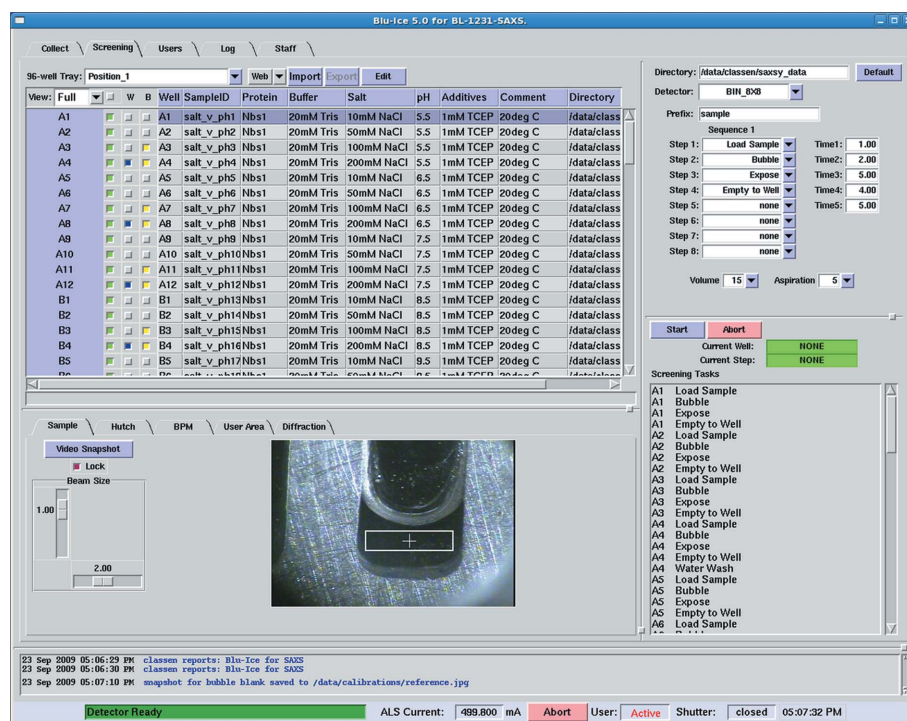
Blu-Ice 5.0 for BL-1231-SAXS.

Collect Screening Users Log Staff

96-well Tray: Position_1 Web Import Export Edit

View: Full

| | W | B | Well | SampleID | Protein | Buffer | Salt | pH | Additives | Comment | Directory |
|---|---|---|---|---|---|---|---|---|---|---|---|
| A1 | | | A1 | salt_v_ph1 | Nbs1 | 20mM Tris | 10mM NaCl | 5.5 | 1mM TCEP | 20deg C | /data/class |
| A2 | | | A2 | salt_v_ph2 | Nbs1 | 20mM Tris | 50mM NaCl | 5.5 | 1mM TCEP | 20deg C | /data/class |
| A3 | | | A3 | salt_v_ph3 | Nbs1 | 20mM Tris | 100mM NaCl | 5.5 | 1mM TCEP | 20deg C | /data/class |
| A4 | | | A4 | salt_v_ph4 | Nbs1 | 20mM Tris | 200mM NaCl | 5.5 | 1mM TCEP | 20deg C | /data/class |
| A5 | | | A5 | salt_v_ph5 | Nbs1 | 20mM Tris | 10mM NaCl | 6.5 | 1mM TCEP | 20deg C | /data/class |
| A6 | | | A6 | salt_v_ph6 | Nbs1 | 20mM Tris | 50mM NaCl | 6.5 | 1mM TCEP | 20deg C | /data/class |
| A7 | | | A7 | salt_v_ph7 | Nbs1 | 20mM Tris | 100mM NaCl | 6.5 | 1mM TCEP | 20deg C | /data/class |
| A8 | | | A8 | salt_v_ph8 | Nbs1 | 20mM Tris | 200mM NaCl | 6.5 | 1mM TCEP | 20deg C | /data/class |
| A9 | | | A9 | salt_v_ph9 | Nbs1 | 20mM Tris | 10mM NaCl | 7.5 | 1mM TCEP | 20deg C | /data/class |
| A10 | | | A10 | salt_v_ph10 | Nbs1 | 20mM Tris | 50mM NaCl | 7.5 | 1mM TCEP | 20deg C | /data/class |
| A11 | | | A11 | salt_v_ph11 | Nbs1 | 20mM Tris | 100mM NaCl | 7.5 | 1mM TCEP | 20deg C | /data/class |
| A12 | | | A12 | salt_v_ph12 | Nbs1 | 20mM Tris | 200mM NaCl | 7.5 | 1mM TCEP | 20deg C | /data/class |
| B1 | | | B1 | salt_v_ph13 | Nbs1 | 20mM Tris | 10mM NaCl | 8.5 | 1mM TCEP | 20deg C | /data/class |
| B2 | | | B2 | salt_v_ph14 | Nbs1 | 20mM Tris | 50mM NaCl | 8.5 | 1mM TCEP | 20deg C | /data/class |
| B3 | | | B3 | salt_v_ph15 | Nbs1 | 20mM Tris | 100mM NaCl | 8.5 | 1mM TCEP | 20deg C | /data/class |
| B4 | | | B4 | salt_v_ph16 | Nbs1 | 20mM Tris | 200mM NaCl | 8.5 | 1mM TCEP | 20deg C | /data/class |
| B5 | | | B5 | salt_v_ph17 | Nbs1 | 20mM Tris | 10mM NaCl | 9.5 | 1mM TCEP | 20deg C | /data/class |

Directory: /data/classen/saxsy_data Default
Detector: BIN_8X8
Prefix: sample
Sequence 1
Step 1: Load Sample Time1: 1.00
Step 2: Bubble Time2: 2.00
Step 3: Expose Time3: 5.00
Step 4: Empty to Well Time4: 4.00
Step 5: none Time5: 5.00
Step 6: none
Step 7: none
Step 8: none
Volume 15 Aspiration 5

Start Abort
Current Well: NONE
Current Step: NONE
Screening Tasks
A1 Load Sample
A1 Bubble
A1 Expose
A1 Empty to Well
A2 Load Sample
A2 Bubble
A2 Expose
A2 Empty to Well
A3 Load Sample
A3 Bubble
A3 Expose
A3 Empty to Well
A4 Load Sample
A4 Bubble
A4 Expose
A4 Empty to Well
A4 Water Wash
A5 Load Sample
A5 Bubble
A5 Expose
A5 Empty to Well
A6 Load Sample

Sample Hutch BPM User Area Diffraction
Video Snapshot
Lock
Beam Size
1.00
2.00

23 Sep 2009 05:06:29 PM classen reports: Blu-Ice for SAXS
23 Sep 2009 05:06:30 PM classen reports: Blu-Ice for SAXS
23 Sep 2009 05:07:10 PM snapshot for bubble blank saved to /data/calibrations/reference.jpg

Detector Ready ALS Current: 499.800 mA Abort User: Active Shutter: closed 05:07:32 PM